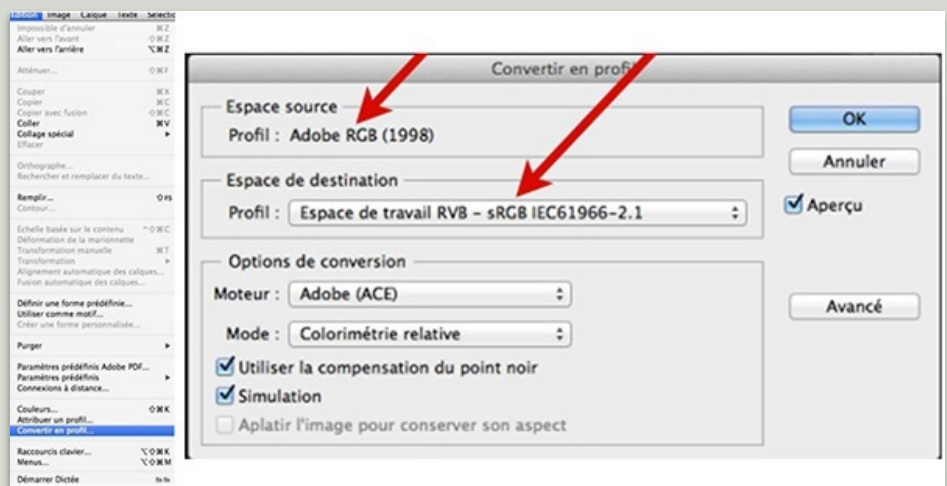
Édition Image Calque Texte Sélectio

Impossible d'annuler ⌘Z
Aller vers l'avant ⇧⌘Z
Aller vers l'arrière ⌥⌘Z

Atténuer... ⇧⌘F

Couper ⌘X
Copier ⌘C
Copier avec fusion ⇧⌘C
Coller ⌘V
Collage spécial ▸
Effacer

Orthographe...
Rechercher et remplacer du texte...

Remplir... ⇧F5
Contour...

Echelle basée sur le contenu ⌥⇧⌘C
Déformation de la marionnette
Transformation manuelle ⌘T
Transformation ▸
Alignement automatique des calques...
Fusion automatique des calques...

Définir une forme prédéfinie...
Utiliser comme motif...
Créer une forme personnalisée...

Purger ▸

Paramètres prédéfinis Adobe PDF...
Paramètres prédéfinis ▸
Connexions à distance...

Couleurs... ⇧⌘K
Attribuer un profil...
Convertir en profil...

Raccourcis clavier... ⌥⇧⌘K
Menus... ⌥⇧⌘M

Démarrer Dictée fn fn

Convertir en profil

Espace source
Profil : Adobe RGB (1998)

Espace de destination
Profil : Espace de travail RVB – sRGB IEC61966-2.1

Options de conversion
Moteur : Adobe (ACE)
Mode : Colorimétrie relative
Utiliser la compensation du point noir
Simulation
Aplatir l'image pour conserver son aspect

OK
Annuler
Aperçu
Avancé